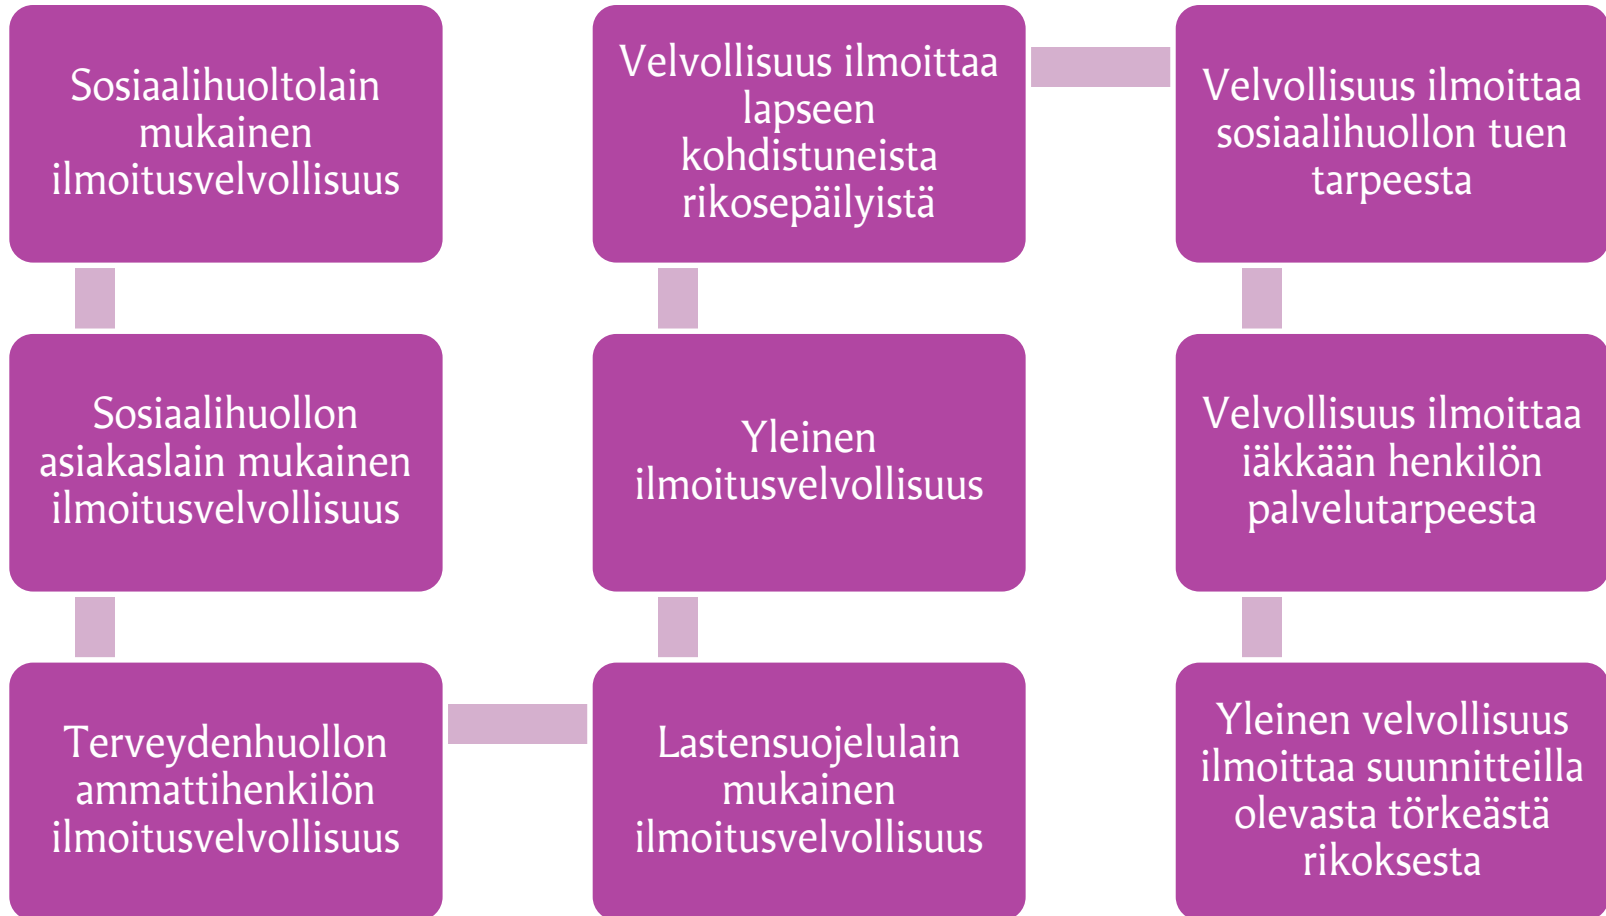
Sosiaalihuoltolain mukainen ilmoitusvelvollisuus

Sosiaalihuollon asiakaslain mukainen ilmoitusvelvollisuus

Terveydenhuollon ammattihenkilön ilmoitusvelvollisuus

Lastensuojelulain mukainen ilmoitusvelvollisuus

Yleinen ilmoitusvelvollisuus

Velvollisuus ilmoittaa lapseen kohdistuneista rikosepäilyistä

Velvollisuus ilmoittaa sosiaalihuollon tuen tarpeesta

Velvollisuus ilmoittaa iäkkään henkilön palvelutarpeesta

Yleinen velvollisuus ilmoittaa suunnitteilla olevasta törkeästä rikoksesta